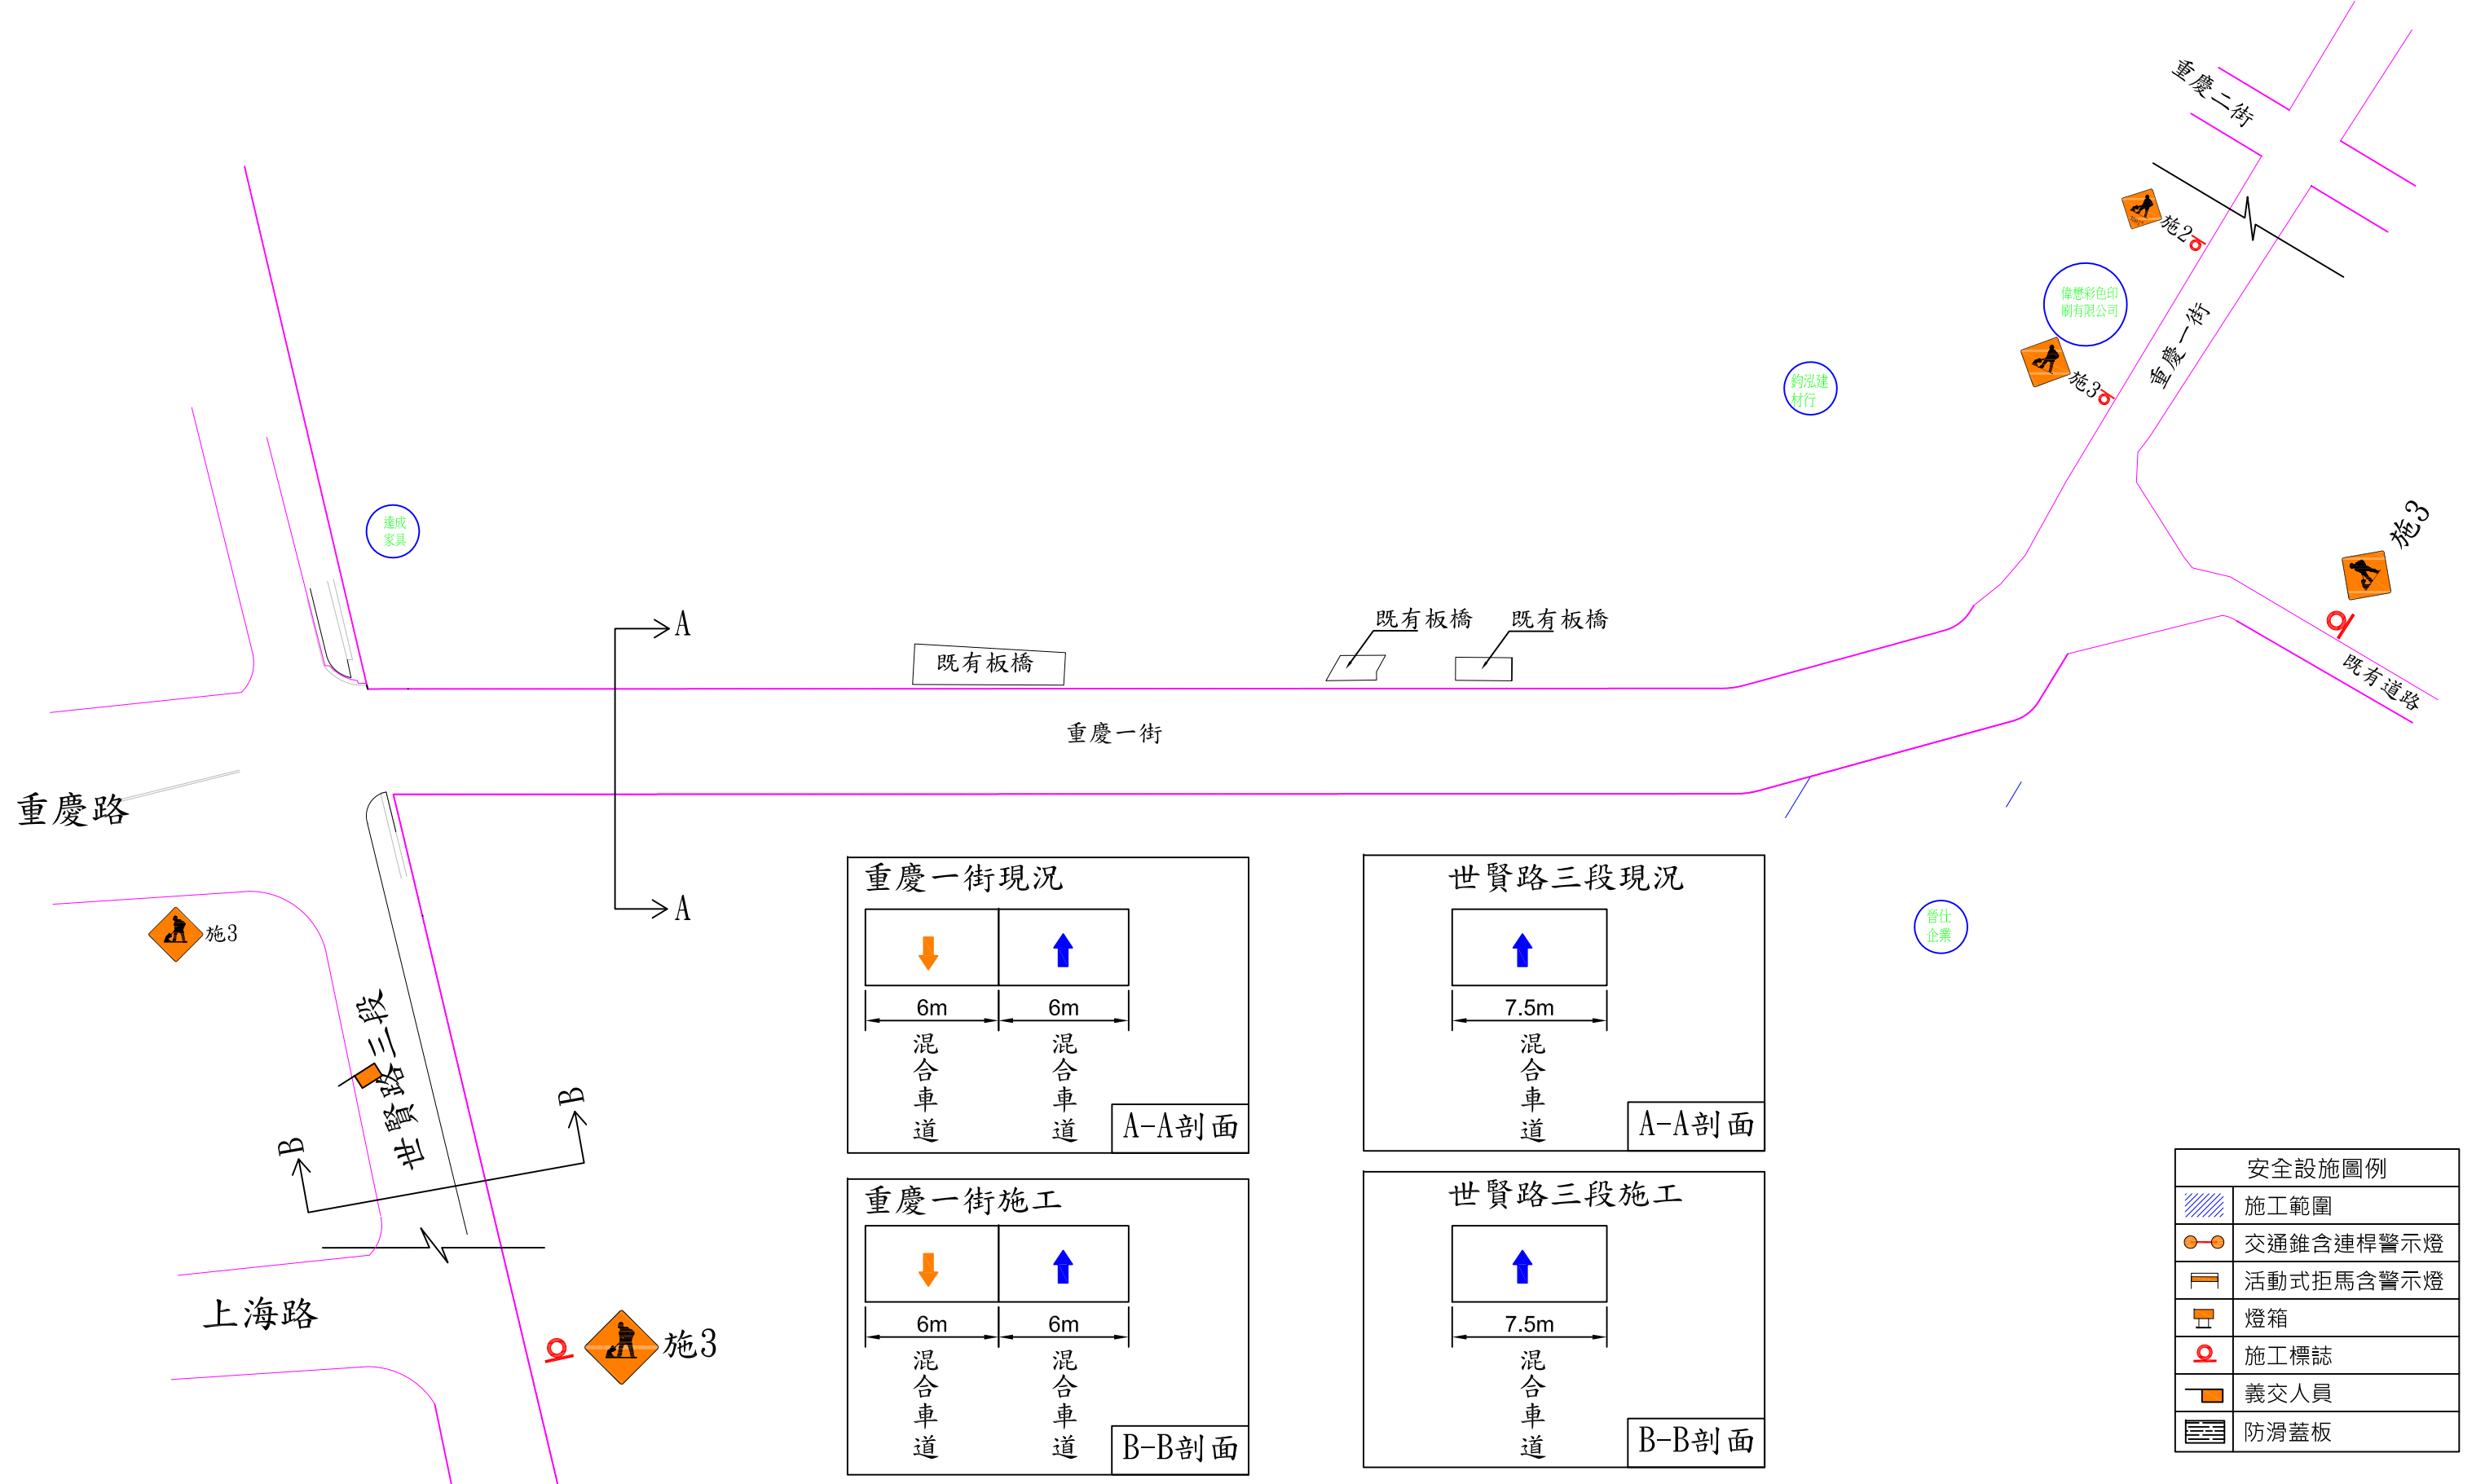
重慶二街

施2

偉應彩色印刷有限公司

施3

鈞泓建材行

重慶一街

施3

達成家具

既有板橋

既有板橋

A

既有板橋

既有道路

重慶一街

重慶路

A

晉仕企業

施3

世賢路三段

B

B

上海路

施3

重慶一街現況

6m 混合車道

6m 混合車道

A-A剖面

世賢路三段現況

7.5m 混合車道

A-A剖面

重慶一街施工

6m 混合車道

6m 混合車道

B-B剖面

世賢路三段施工

7.5m 混合車道

B-B剖面

| 安全設施圖例 | |
|---|---|
| | 施工範圍 |
| | 交通錐含連桿警示燈 |
| | 活動式拒馬含警示燈 |
| | 燈箱 |
| | 施工標誌 |
| | 義交人員 |
| | 防滑蓋板 |